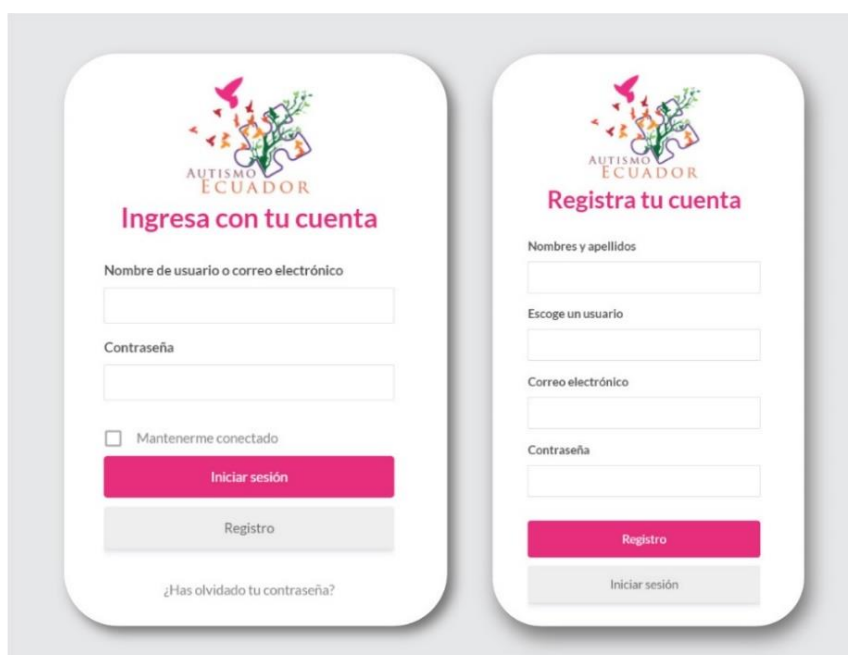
AUTISMO ECUADOR

Ingresa con tu cuenta

Nombre de usuario o correo electrónico

Contraseña

Mantenerme conectado

Iniciar sesión

Registro

¿Has olvidado tu contraseña?

AUTISMO ECUADOR

Registra tu cuenta

Nombres y apellidos

Escoge un usuario

Correo electrónico

Contraseña

Registro

Iniciar sesión